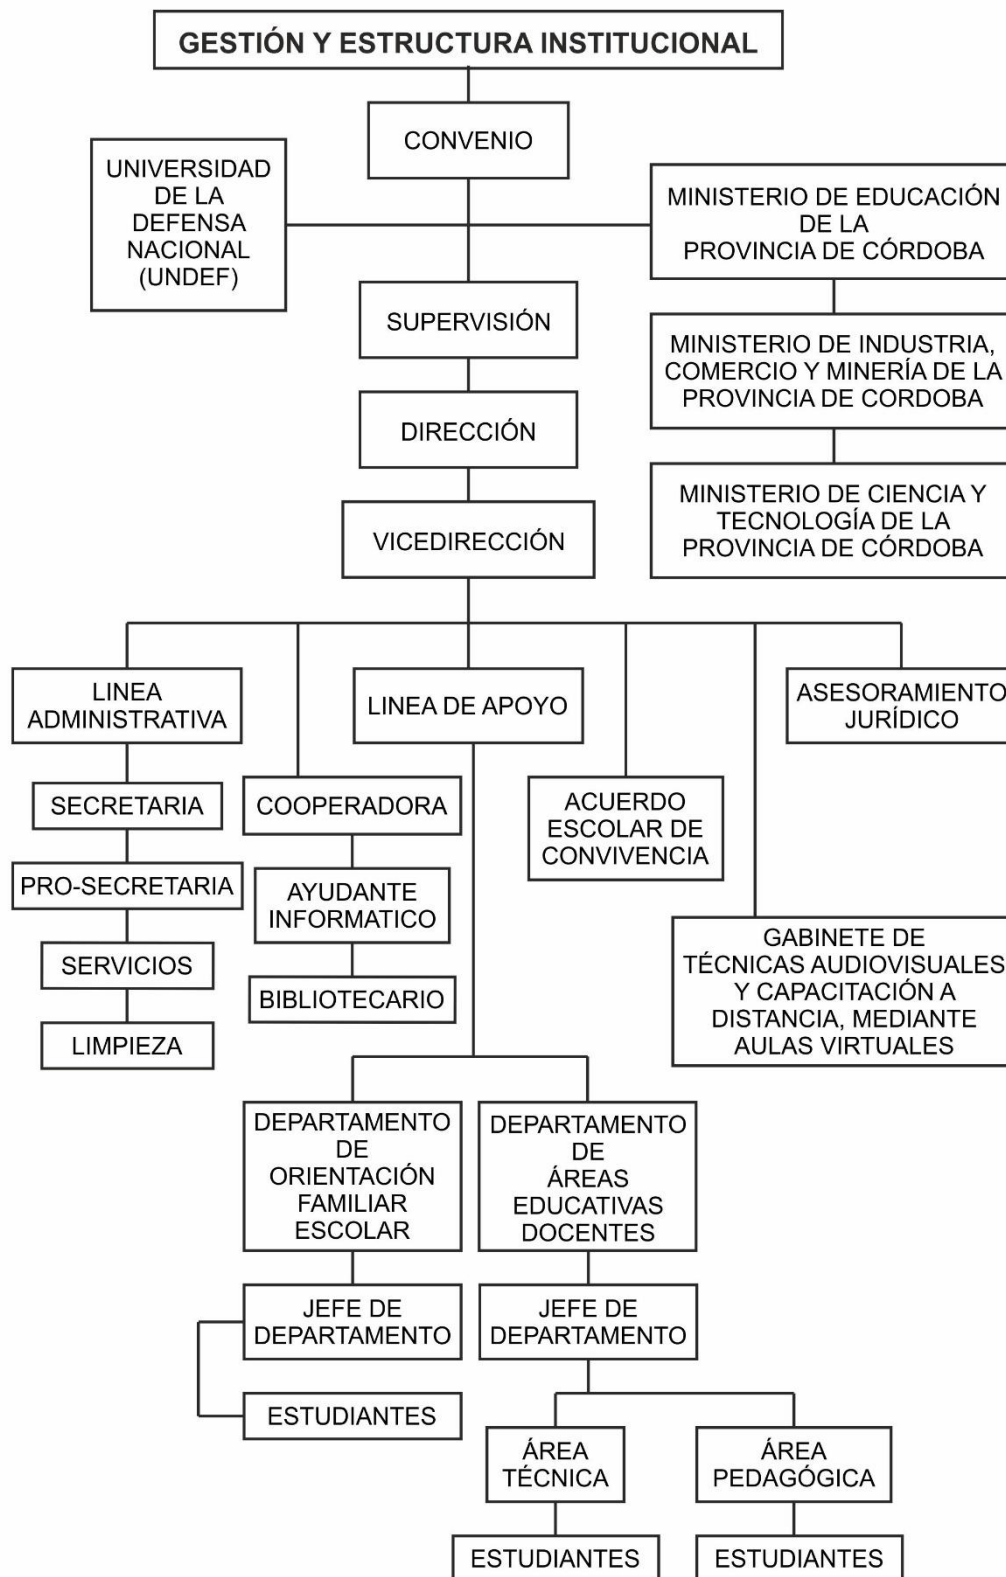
GESTIÓN Y ESTRUCTURA INSTITUCIONAL

CONVENIO

UNIVERSIDAD DE LA DEFENSA NACIONAL (UNDEF)

MINISTERIO DE EDUCACIÓN DE LA PROVINCIA DE CÓRDOBA

MINISTERIO DE INDUSTRIA, COMERCIO Y MINERÍA DE LA PROVINCIA DE CORDOBA

MINISTERIO DE CIENCIA Y TECNOLOGÍA DE LA PROVINCIA DE CÓRDOBA

SUPERVISIÓN

DIRECCIÓN

VICEDIRECCIÓN

LINEA ADMINISTRATIVA

SECRETARIA

PRO-SECRETARIA

SERVICIOS

LIMPIEZA

COOPERADORA

AYUDANTE INFORMATICO

BIBLIOTECARIO

LINEA DE APOYO

ACUERDO ESCOLAR DE CONVIVENCIA

ASESORAMIENTO JURÍDICO

GABINETE DE TÉCNICAS AUDIOVISUALES Y CAPACITACIÓN A DISTANCIA, MEDIANTE AULAS VIRTUALES

DEPARTAMENTO DE ORIENTACIÓN FAMILIAR ESCOLAR

JEFE DE DEPARTAMENTO

ESTUDIANTES

DEPARTAMENTO DE ÁREAS EDUCATIVAS DOCENTES

JEFE DE DEPARTAMENTO

ÁREA TÉCNICA

ESTUDIANTES

ÁREA PEDAGÓGICA

ESTUDIANTES